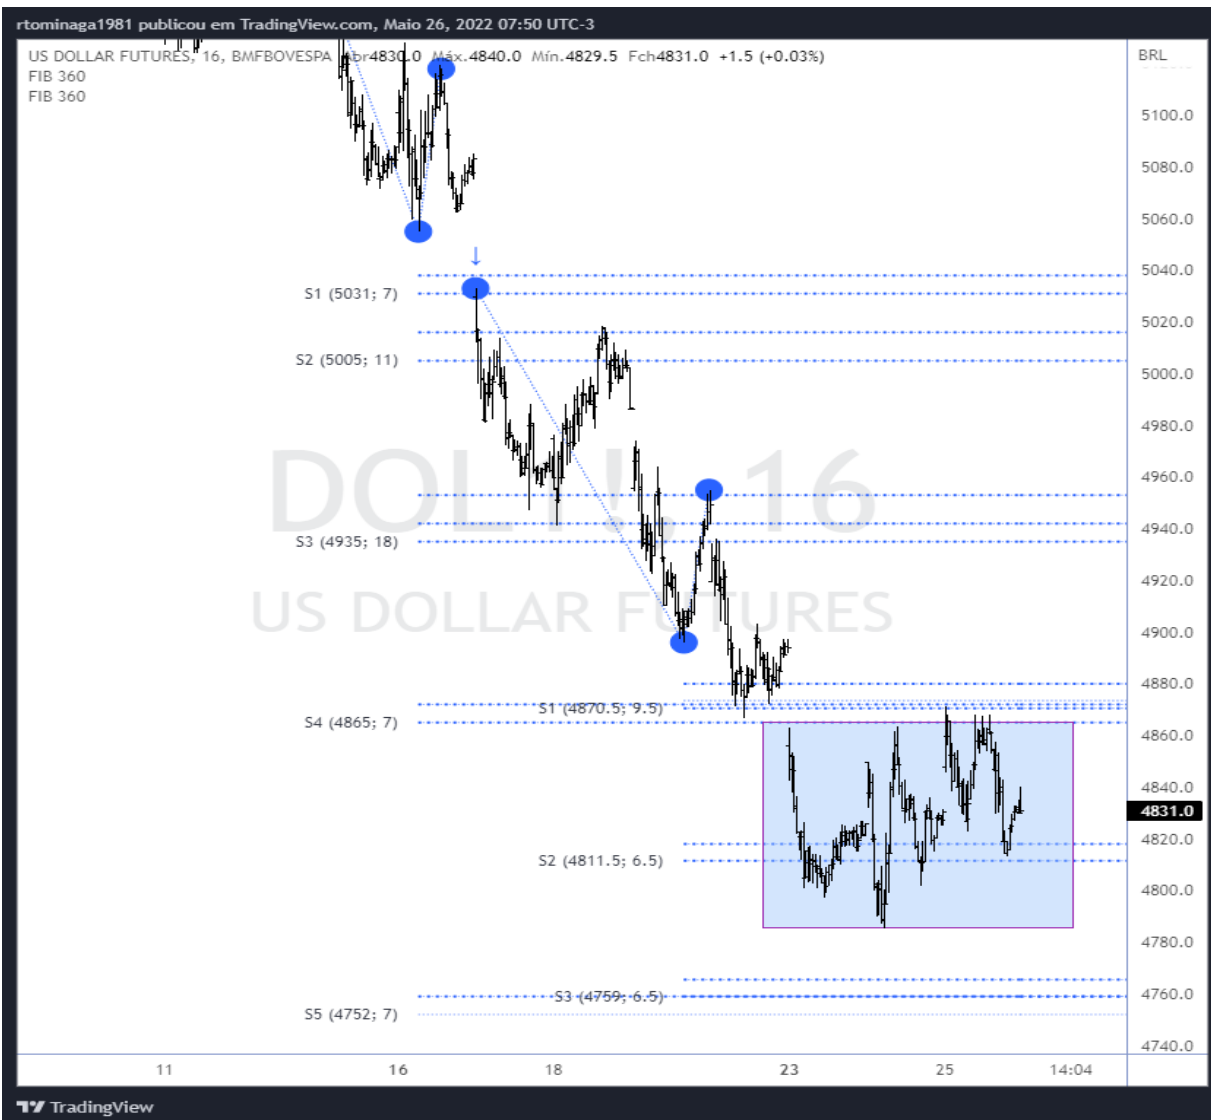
rtominaga1981 publicou em TradingView.com, Maio 26, 2022 07:50 UTC-3

US DOLLAR FUTURES, 16, BMFBOVESPA Abr4830.0 Máx.4840.0 Mín.4829.5 Fch4831.0 +1.5 (+0.03%)
FIB 360
FIB 360

BRL

DOL1!, 16
US DOLLAR FUTURES

S1 (5031; 7)
S2 (5005; 11)
S3 (4935; 18)
S4 (4865; 7)
S5 (4752; 7)
S1 (4870.5; 9.5)
S2 (4811.5; 6.5)
S3 (4759; 6.5)

5100.0
5080.0
5060.0
5040.0
5020.0
5000.0
4980.0
4960.0
4940.0
4920.0
4900.0
4880.0
4860.0
4840.0
4831.0
4820.0
4800.0
4780.0
4760.0
4740.0

11
16
18
23
25
14:04

TradingView